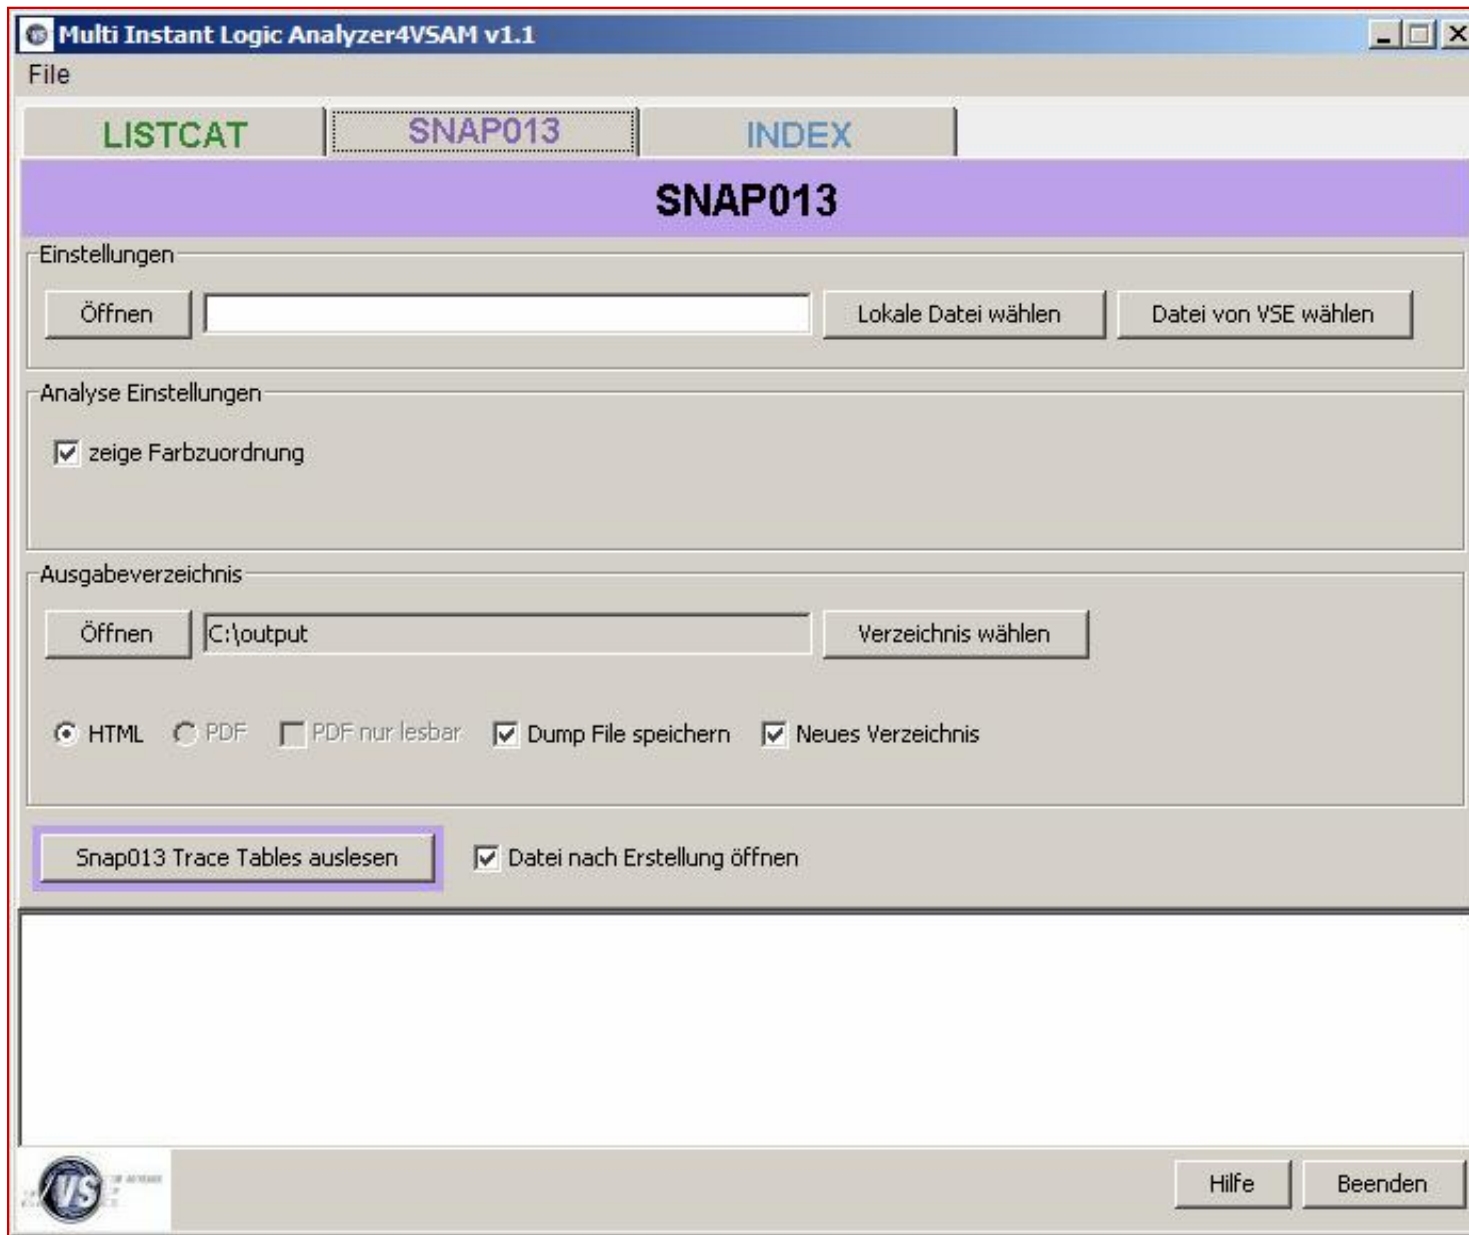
Multi Instant Logic Analyzer4VSAM v1.1

File

LISTCAT SNAP013 INDEX

SNAP013

Einstellungen

Öffnen

Lokale Datei wählen

Datei von VSE wählen

Analyse Einstellungen

zeige Farbzuordnung

Ausgabeverzeichnis

Öffnen

C:\output

Verzeichnis wählen

HTML PDF PDF nur lesbar Dump File speichern Neues Verzeichnis

Snap013 Trace Tables auslesen

Datei nach Erstellung öffnen

VS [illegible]

Hilfe

Beenden